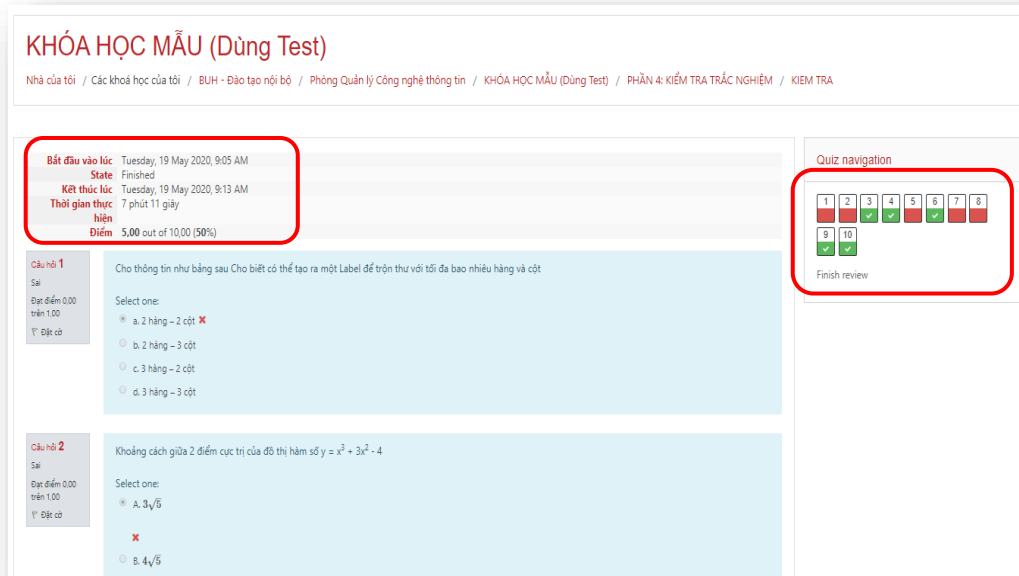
KHÓA HỌC MẪU (Dùng Test)

Nhà của tôi / Các khoá học của tôi / BUH - Đào tạo nội bộ / Phòng Quản lý Công nghệ thông tin / KHÓA HỌC MẪU (Dùng Test) / PHẦN 4: KIỂM TRA TRẮC NGHIỆM / KIEM TRA

| | |
|---|---|
| Bắt đầu vào lúc | Tuesday, 19 May 2020, 9:05 AM |
| State | Finished |
| Kết thúc lúc | Tuesday, 19 May 2020, 9:13 AM |
| Thời gian thực hiện | 7 phút 11 giây |
| Điểm | 5,00 out of 10,00 (50%) |

Câu hỏi 1
Sai
Đạt điểm 0,00 trên 1,00
Đặt cờ

Cho thông tin như bảng sau Cho biết có thể tạo ra một Label để trộn thư với tối đa bao nhiêu hàng và cột

Select one:
a. 2 hàng – 2 cột
b. 2 hàng – 3 cột
c. 3 hàng – 2 cột
d. 3 hàng – 3 cột

Câu hỏi 2
Sai
Đạt điểm 0,00 trên 1,00
Đặt cờ

Khoảng cách giữa 2 điểm cực trị của đồ thị hàm số $y = x^3 + 3x^2 - 4$

Select one:
A. $3\sqrt{5}$
B. $4\sqrt{5}$

Quiz navigation
1 2 3 4 5 6 7 8
9 10
Finish review